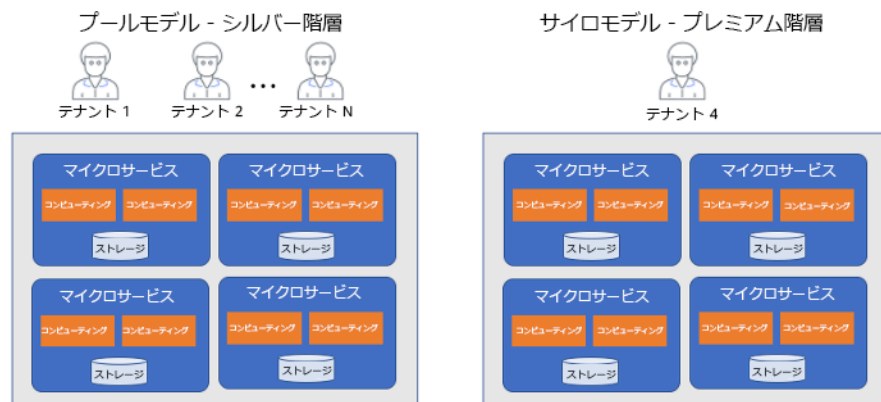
プールモデル - シルバー階層

テナント 1 テナント 2 ... テナント N

マイクロサービス
コンピューティング コンピューティング
ストレージ

マイクロサービス
コンピューティング コンピューティング
ストレージ

マイクロサービス
コンピューティング コンピューティング
ストレージ

マイクロサービス
コンピューティング コンピューティング
ストレージ

サイロモデル - プレミアム階層

テナント 4

マイクロサービス
コンピューティング コンピューティング
ストレージ

マイクロサービス
コンピューティング コンピューティング
ストレージ

マイクロサービス
コンピューティング コンピューティング
ストレージ

マイクロサービス
コンピューティング コンピューティング
ストレージ